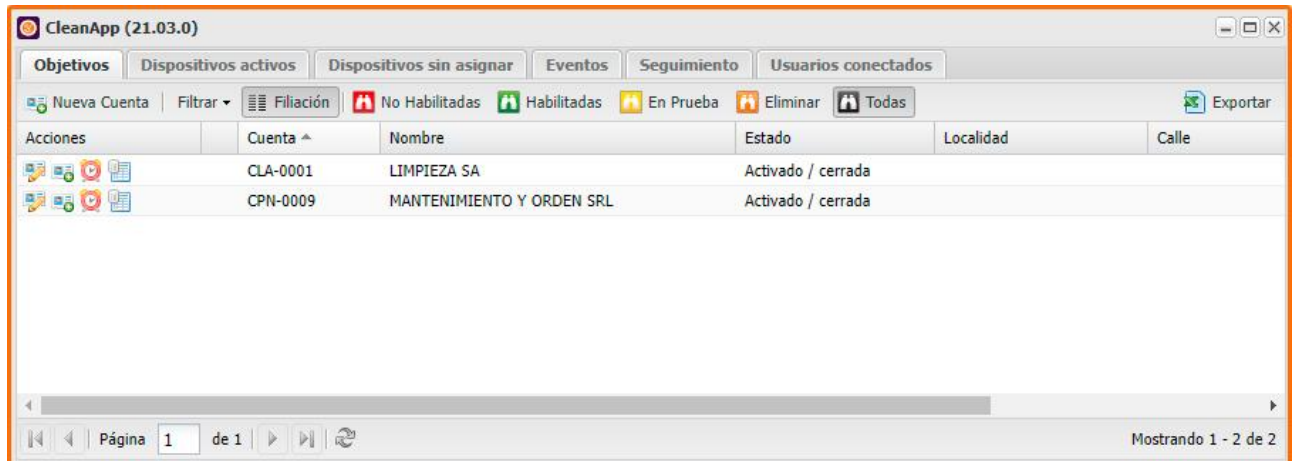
CleanApp (21.03.0)

Objetivos | Dispositivos activos | Dispositivos sin asignar | Eventos | Seguimiento | Usuarios conectados

Nueva Cuenta | Filtrar | Filiación | No Habilitadas | Habilitadas | En Prueba | Eliminar | Todas | Exportar

| Acciones | | Cuenta | Nombre | Estado | Localidad | Calle |
|---|---|---|---|---|---|---|
| | | CLA-0001 | LIMPIEZA SA | Activado / cerrada | | |
| | | CPN-0009 | MANTENIMIENTO Y ORDEN SRL | Activado / cerrada | | |

Página 1 de 1

Mostrando 1 - 2 de 2